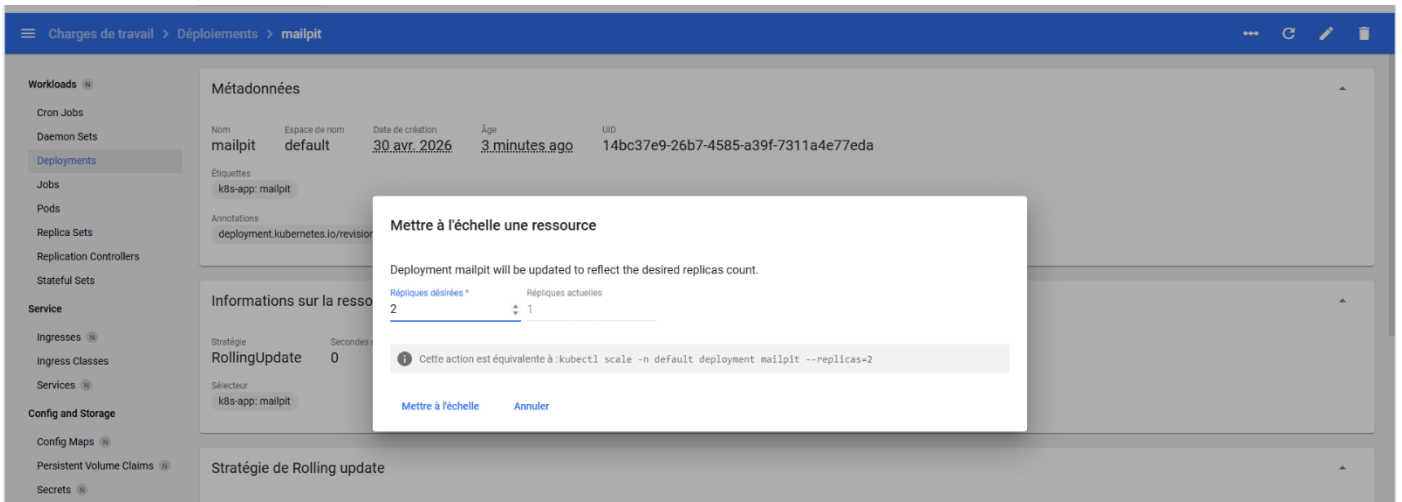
Charges de travail > Déploiements > mailpit

Workloads N
Cron Jobs
Daemon Sets
Deployments
Jobs
Pods
Replica Sets
Replication Controllers
Stateful Sets
Service
Ingresses N
Ingress Classes
Services N
Config and Storage
Config Maps N
Persistent Volume Claims N
Secrets N

Métadonnées

Nom
mailpit
Espace de nom
default
Date de création
30 avr. 2026
Âge
3 minutes ago
UID
14bc37e9-26b7-4585-a39f-7311a4e77eda

Étiquettes
k8s-app: mailpit

Annotations
deployment.kubernetes.io/revisio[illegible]

Informations sur la resso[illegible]

Stratégie
RollingUpdate
Secondes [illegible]
0

Sélecteur
k8s-app: mailpit

Stratégie de Rolling update

Mettre à l'échelle une ressource

Deployment mailpit will be updated to reflect the desired replicas count.

Répliques désirées *
2
Répliques actuelles
1

Cette action est équivalente à : kubectl scale -n default deployment mailpit --replicas=2

Mettre à l'échelle
Annuler